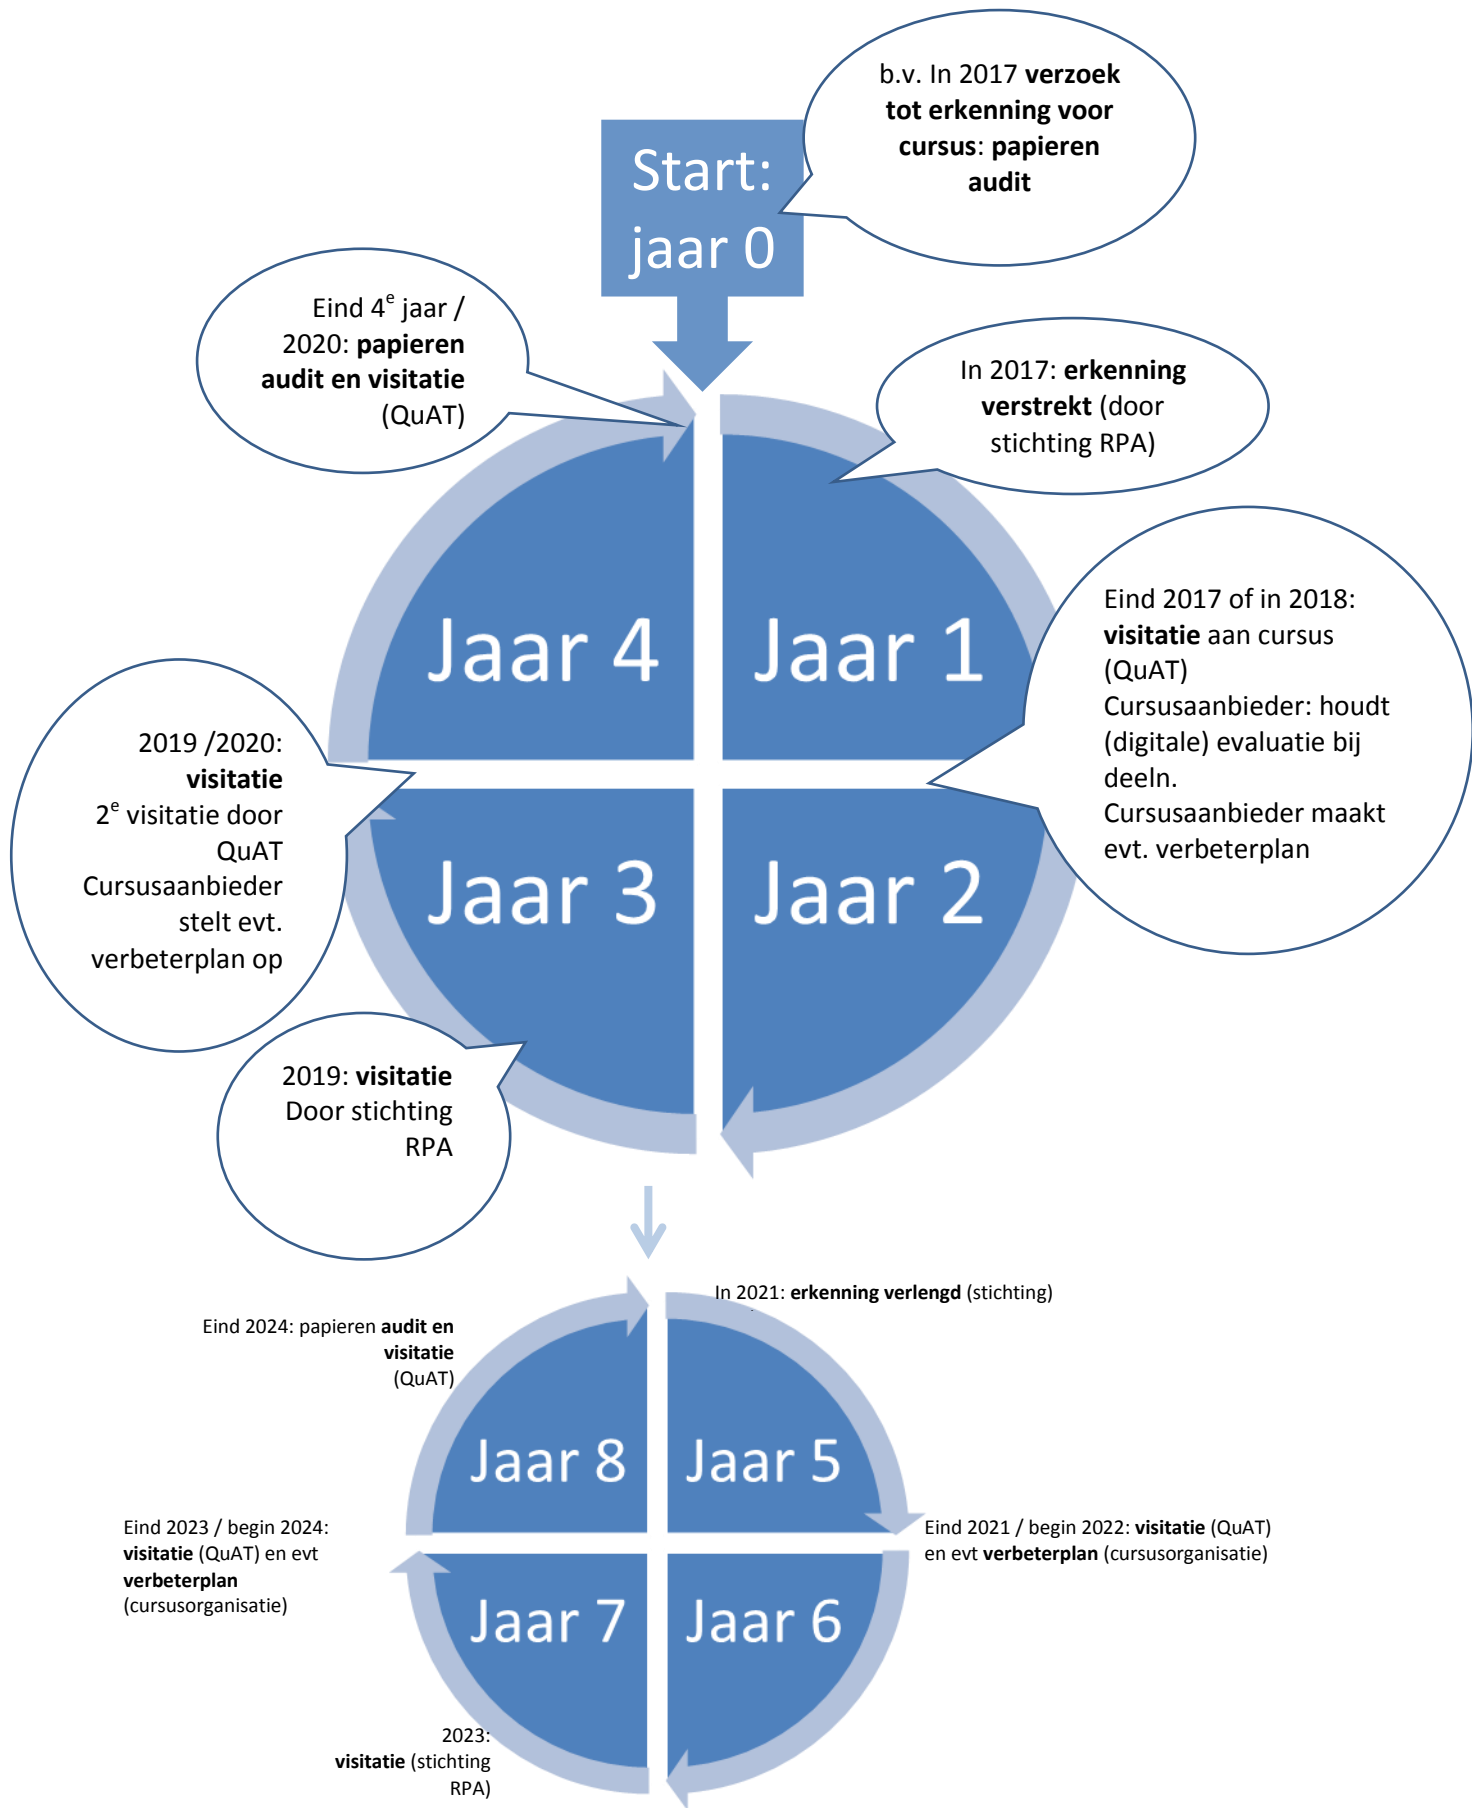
Start: jaar 0

b.v. In 2017 verzoek tot erkenning voor cursus: papieren audit

Eind 4$^{e}$ jaar / 2020: papieren audit en visitatie (QuAT)

In 2017: erkenning verstrekt (door stichting RPA)

Jaar 4

Jaar 1

Eind 2017 of in 2018: visitatie aan cursus (QuAT)
Cursusaanbieder: houdt (digitale) evaluatie bij deeln.
Cursusaanbieder maakt evt. verbeterplan

2019 /2020: visitatie
2$^{e}$ visitatie door QuAT
Cursusaanbieder stelt evt. verbeterplan op

Jaar 3

Jaar 2

2019: visitatie
Door stichting RPA

In 2021: erkenning verlengd (stichting)

Eind 2024: papieren audit en visitatie (QuAT)

Jaar 8

Jaar 5

Eind 2023 / begin 2024: visitatie (QuAT) en evt verbeterplan (cursusorganisatie)

Eind 2021 / begin 2022: visitatie (QuAT) en evt verbeterplan (cursusorganisatie)

Jaar 7

Jaar 6

2023: visitatie (stichting RPA)